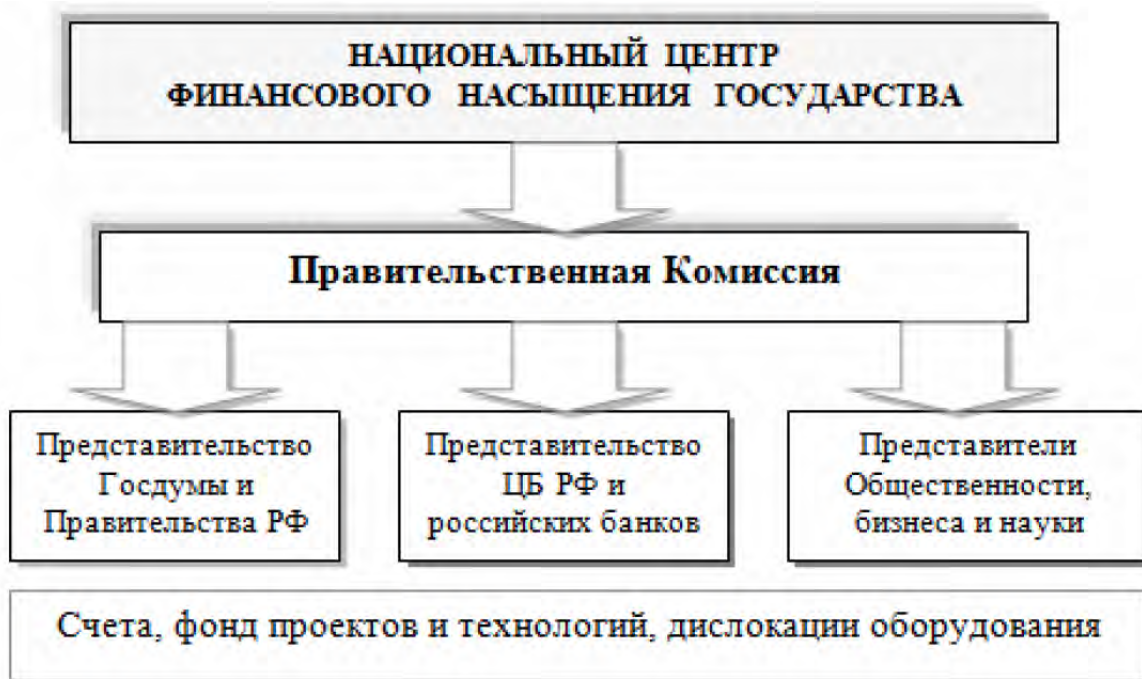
НАЦИОНАЛЬНЫЙ ЦЕНТР
ФИНАНСОВОГО НАСЫЩЕНИЯ ГОСУДАРСТВА

Правительственная Комиссия

Представительство Госдумы и Правительства РФ

Представительство ЦБ РФ и российских банков

Представители Общественности, бизнеса и науки

Счета, фонд проектов и технологий, дислокации оборудования